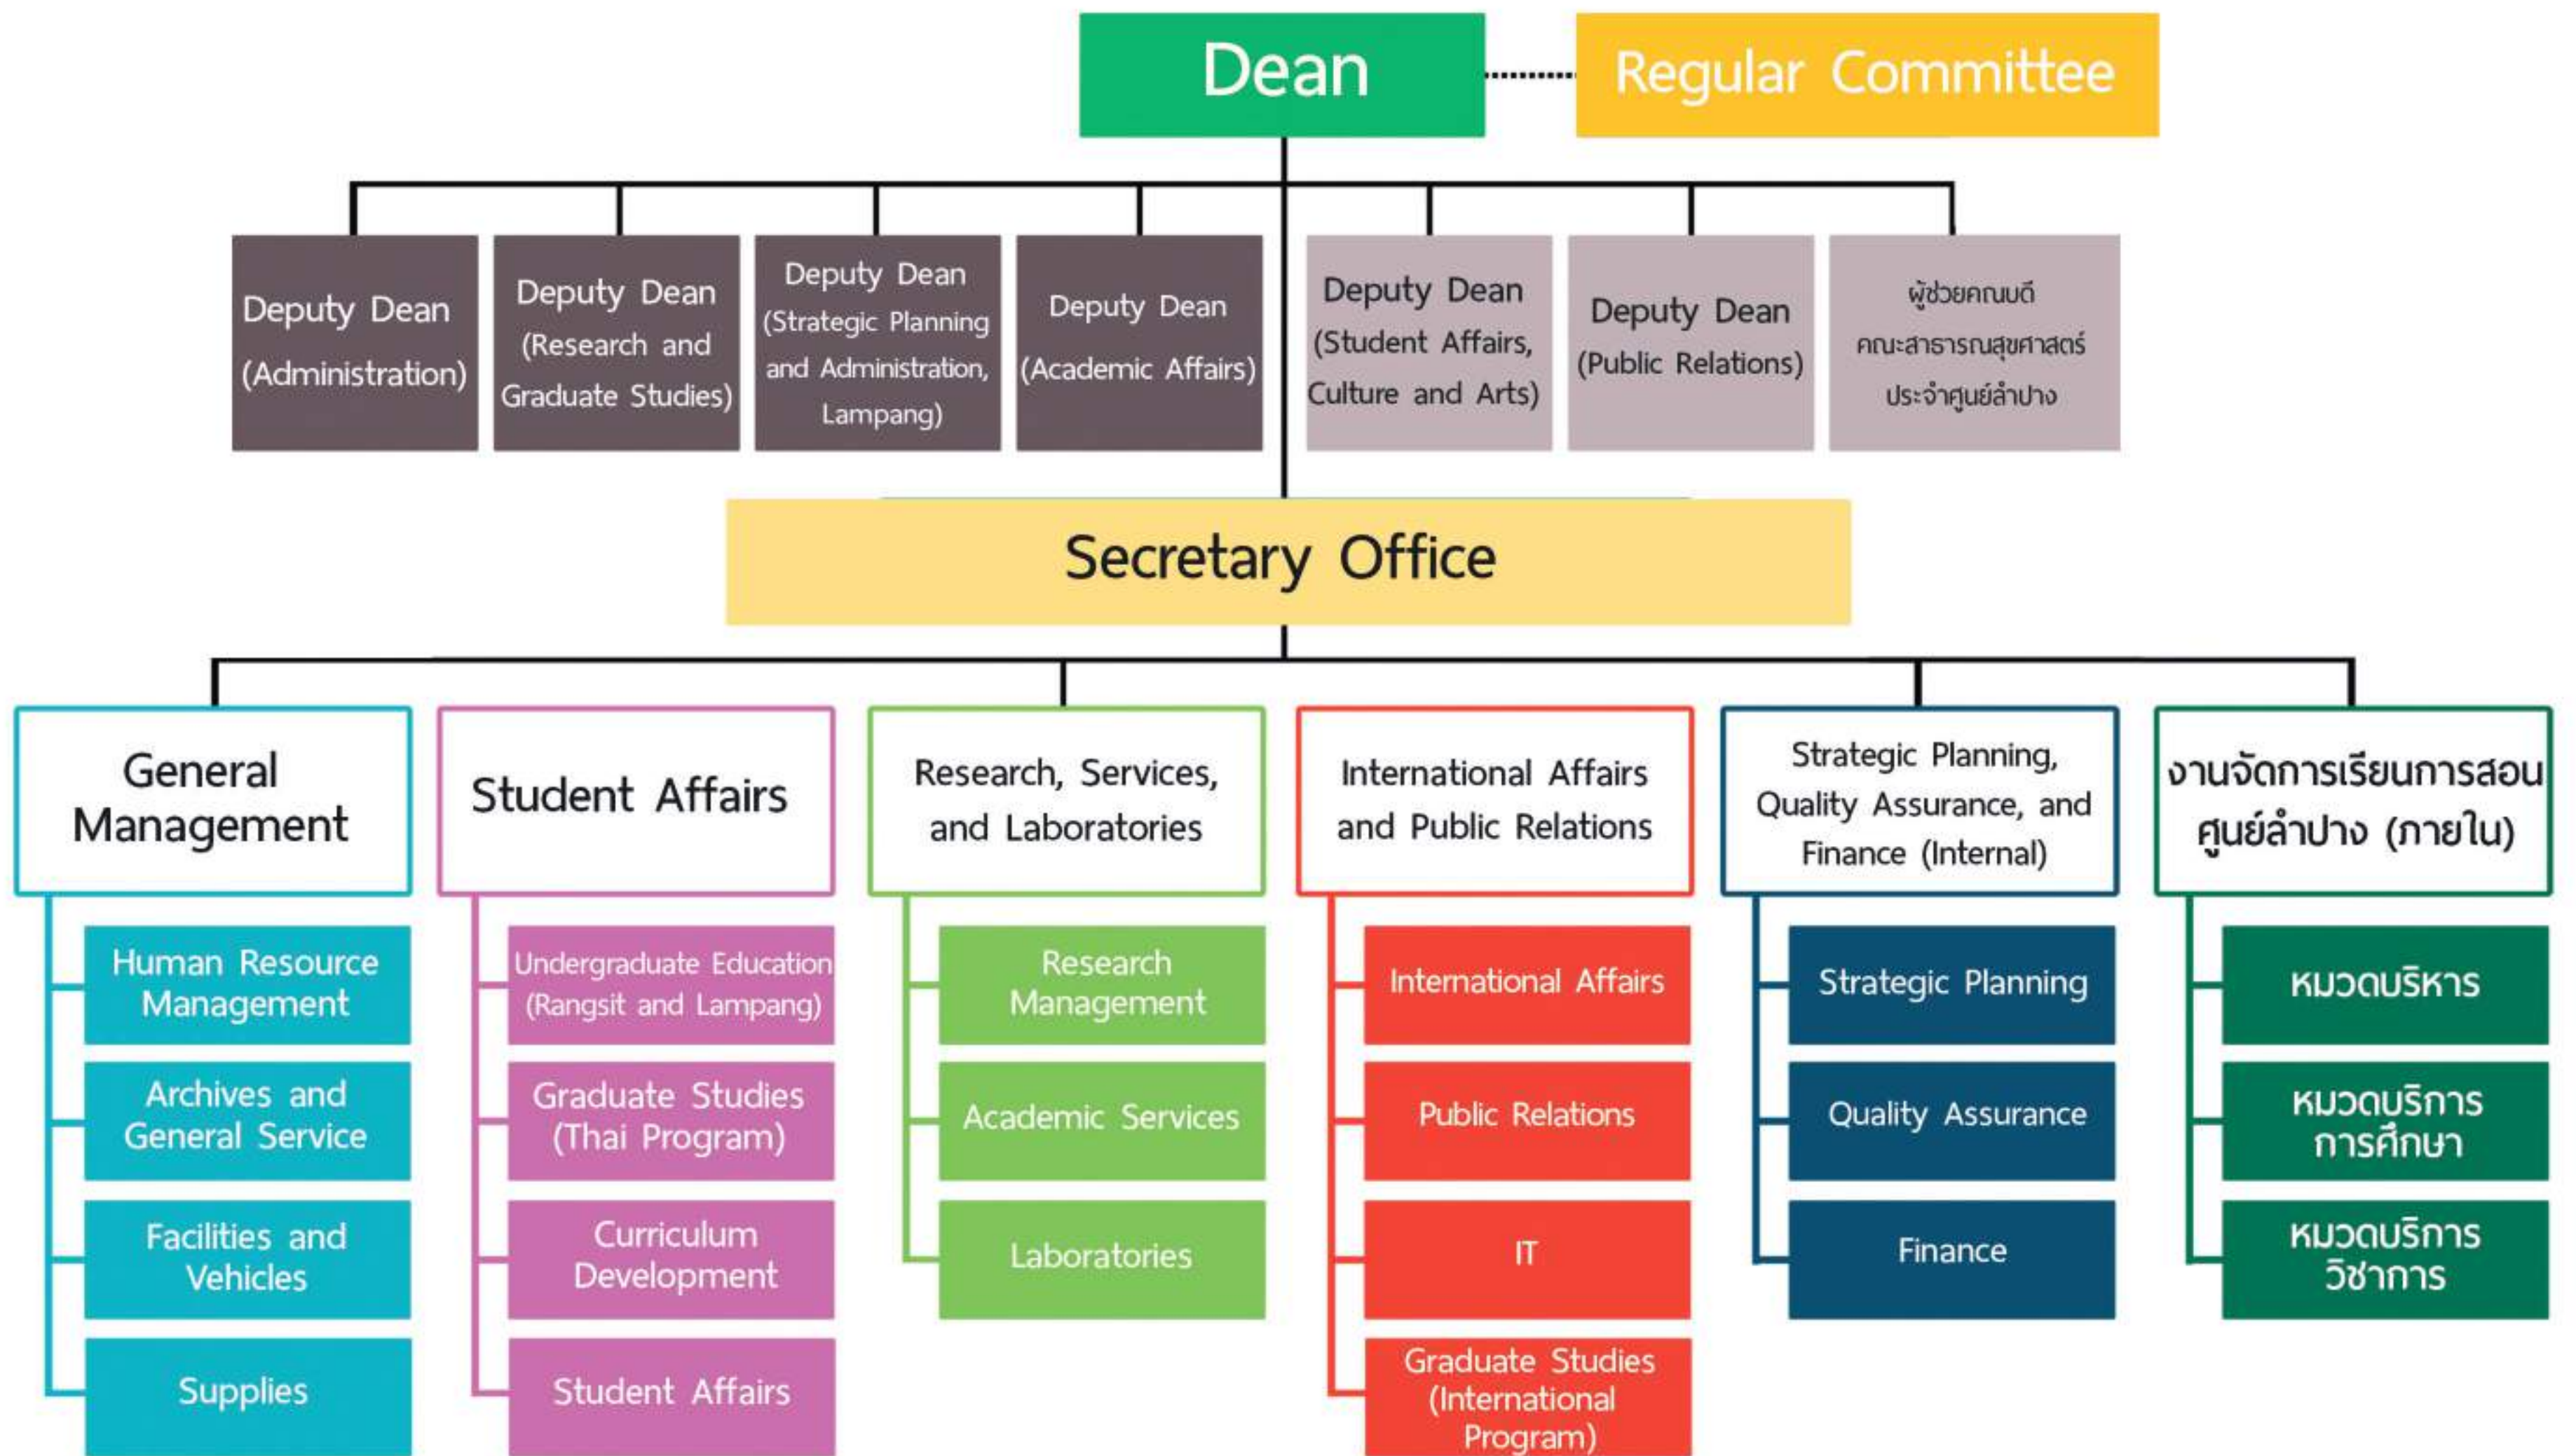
Dean

Regular Committee

Deputy Dean (Administration)

Deputy Dean (Research and Graduate Studies)

Deputy Dean (Strategic Planning and Administration, Lampang)

Deputy Dean (Academic Affairs)

Deputy Dean (Student Affairs, Culture and Arts)

Deputy Dean (Public Relations)

ผู้ช่วยคณบดี คณะสาธารณสุขศาสตร์ ประจำศูนย์ลำปาง

Secretary Office

General Management

Human Resource Management

Archives and General Service

Facilities and Vehicles

Supplies

Student Affairs

Undergraduate Education (Rangsit and Lampang)

Graduate Studies (Thai Program)

Curriculum Development

Student Affairs

Research, Services, and Laboratories

Research Management

Academic Services

Laboratories

International Affairs and Public Relations

International Affairs

Public Relations

IT

Graduate Studies (International Program)

Strategic Planning, Quality Assurance, and Finance (Internal)

Strategic Planning

Quality Assurance

Finance

งานจัดการเรียนการสอน ศูนย์ลำปาง (ภายใน)

หมวดบริหาร

หมวดบริการการศึกษา

หมวดบริการวิชาการ